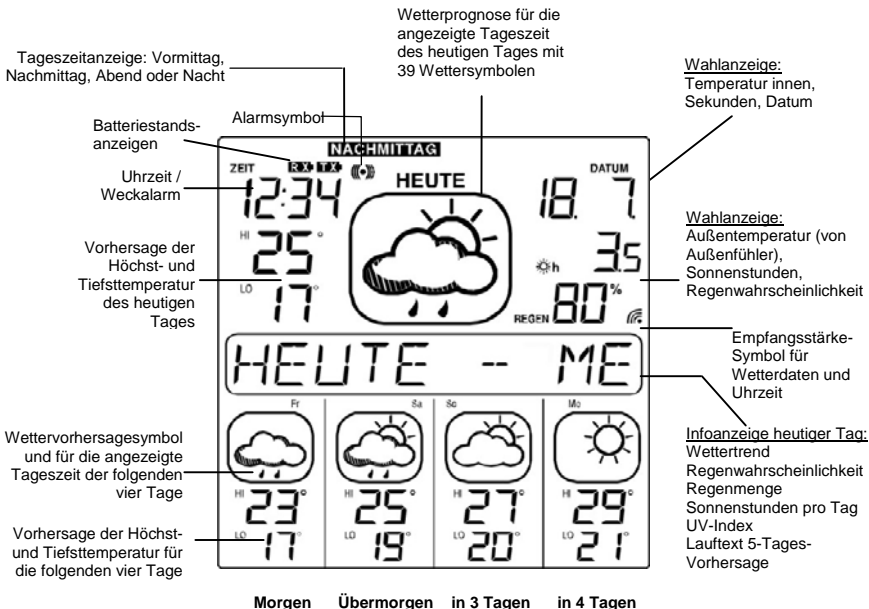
Wetterprognose für die angezeigte Tageszeit des heutigen Tages mit 39 Wettersymbolen

Tageszeitanzeige: Vormittag, Nachmittag, Abend oder Nacht

Alarmsymbol

Batteriestandsanzeigen

Uhrzeit / Weckalarm

Vorhersage der Höchst- und Tiefsttemperatur des heutigen Tages

Wahlanzeige:
Temperatur innen, Sekunden, Datum

Wahlanzeige:
Außentemperatur (von Außenfühler), Sonnenstunden, Regenwahrscheinlichkeit

Empfangsstärke-Symbol für Wetterdaten und Uhrzeit

NACHMITTAG
RX TX
ZEIT
12:34
HEUTE
DATUM
18. 7.
HI 25°
LO 17°
h 3.5
REGEN 80%
HEUTE -- ME

Fr Sa So Mo
HI 23° HI 25° HI 27° HI 29°
LO 17° LO 19° LO 20° LO 21°

Wettervorhersagesymbol und für die angezeigte Tageszeit der folgenden vier Tage

Vorhersage der Höchst- und Tiefsttemperatur für die folgenden vier Tage

Infoanzeige heutiger Tag:
Wettertrend
Regenwahrscheinlichkeit
Regenmenge
Sonnenstunden pro Tag
UV-Index
Lauftext 5-Tages-Vorhersage

Morgen Übermorgen in 3 Tagen in 4 Tagen